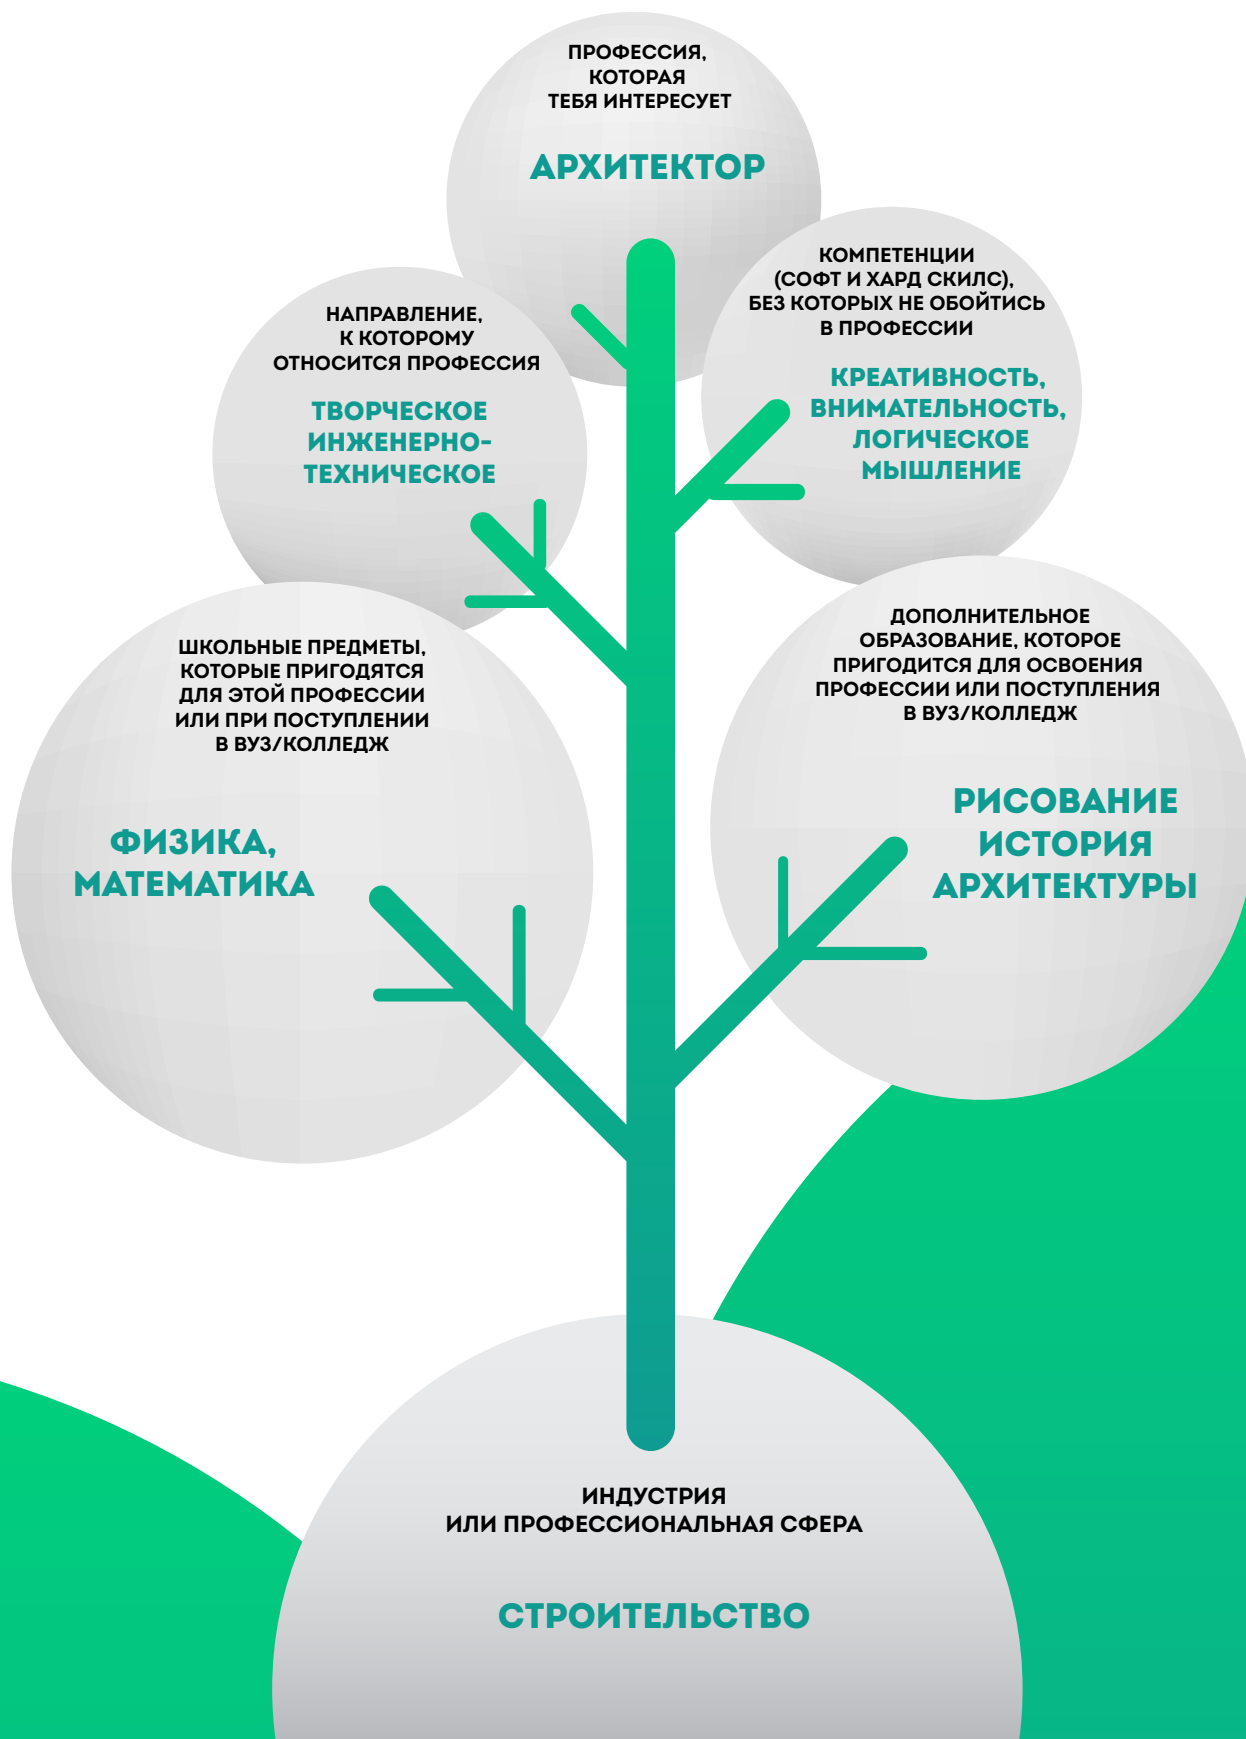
ПРОФЕССИЯ, КОТОРАЯ ТЕБЯ ИНТЕРЕСУЕТ

АРХИТЕКТОР

КОМПЕТЕНЦИИ (СОФТ И ХАРД СКИЛС), БЕЗ КОТОРЫХ НЕ ОБОЙТИСЬ В ПРОФЕССИИ

КРЕАТИВНОСТЬ, ВНИМАТЕЛЬНОСТЬ, ЛОГИЧЕСКОЕ МЫШЛЕНИЕ

НАПРАВЛЕНИЕ, К КОТОРОМУ ОТНОСИТСЯ ПРОФЕССИЯ

ТВОРЧЕСКОЕ ИНЖЕНЕРНО-ТЕХНИЧЕСКОЕ

ШКОЛЬНЫЕ ПРЕДМЕТЫ, КОТОРЫЕ ПРИГОДЯТСЯ ДЛЯ ЭТОЙ ПРОФЕССИИ ИЛИ ПРИ ПОСТУПЛЕНИИ В ВУЗ/КОЛЛЕДЖ

ФИЗИКА, МАТЕМАТИКА

ДОПОЛНИТЕЛЬНОЕ ОБРАЗОВАНИЕ, КОТОРОЕ ПРИГОДИТСЯ ДЛЯ ОСВОЕНИЯ ПРОФЕССИИ ИЛИ ПОСТУПЛЕНИЯ В ВУЗ/КОЛЛЕДЖ

РИСОВАНИЕ ИСТОРИЯ АРХИТЕКТУРЫ

ИНДУСТРИЯ ИЛИ ПРОФЕССИОНАЛЬНАЯ СФЕРА

СТРОИТЕЛЬСТВО